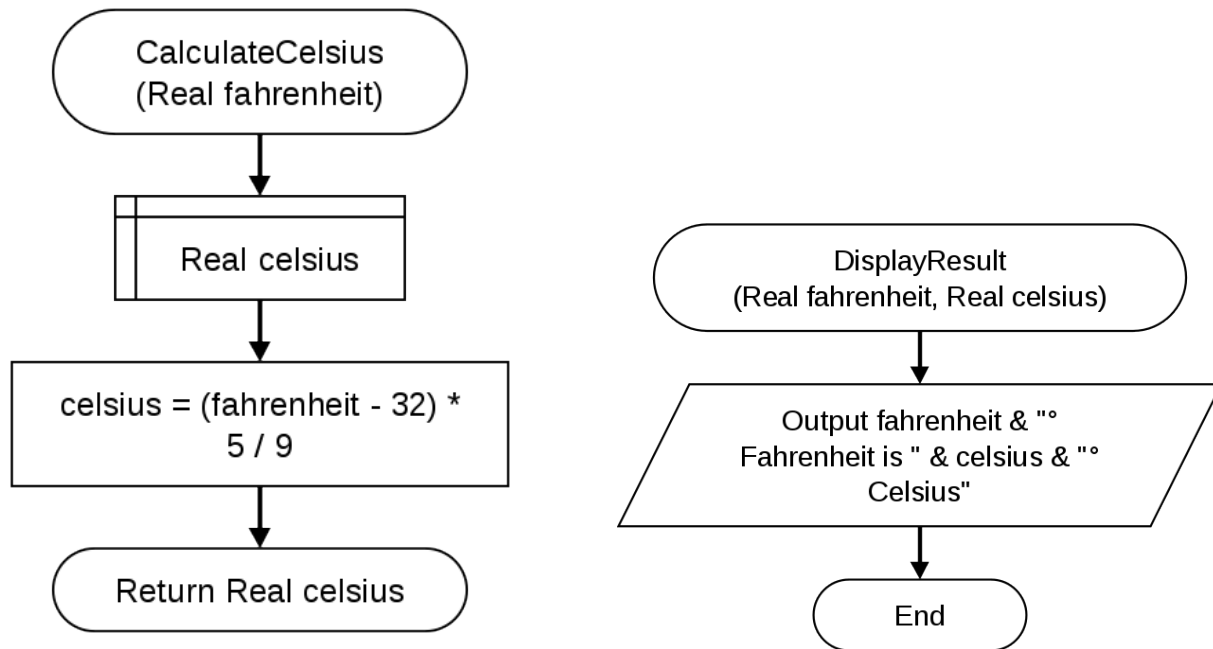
CalculateCelsius
(Real fahrenheit)

Real celsius

celsius = (fahrenheit - 32) * 5 / 9

Return Real celsius

DisplayResult
(Real fahrenheit, Real celsius)

Output fahrenheit & "° Fahrenheit is " & celsius & "° Celsius"

End